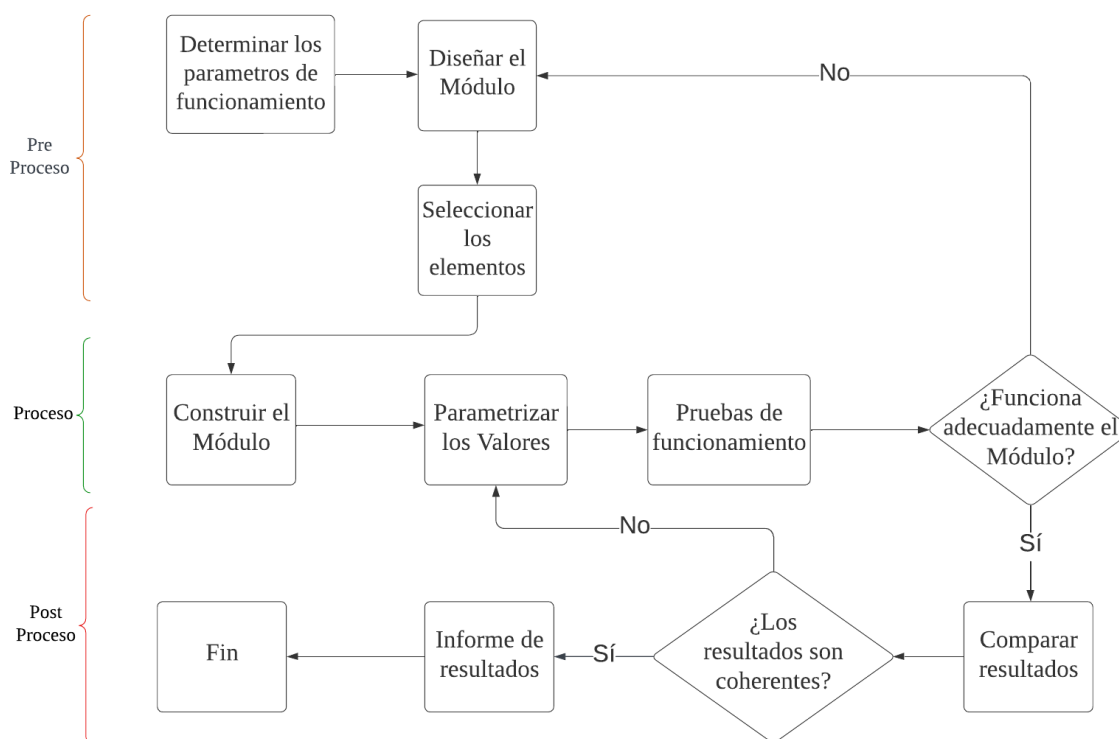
Pre Proceso

Determinar los parametros de funcionamiento

Diseñar el Módulo

No

Seleccionar los elementos

Proceso

Construir el Módulo

Parametrizar los Valores

Pruebas de funcionamiento

¿Funciona adecuadamente el Módulo?

Sí

No

Post Proceso

Fin

Informe de resultados

Sí

¿Los resultados son coherentes?

Comparar resultados